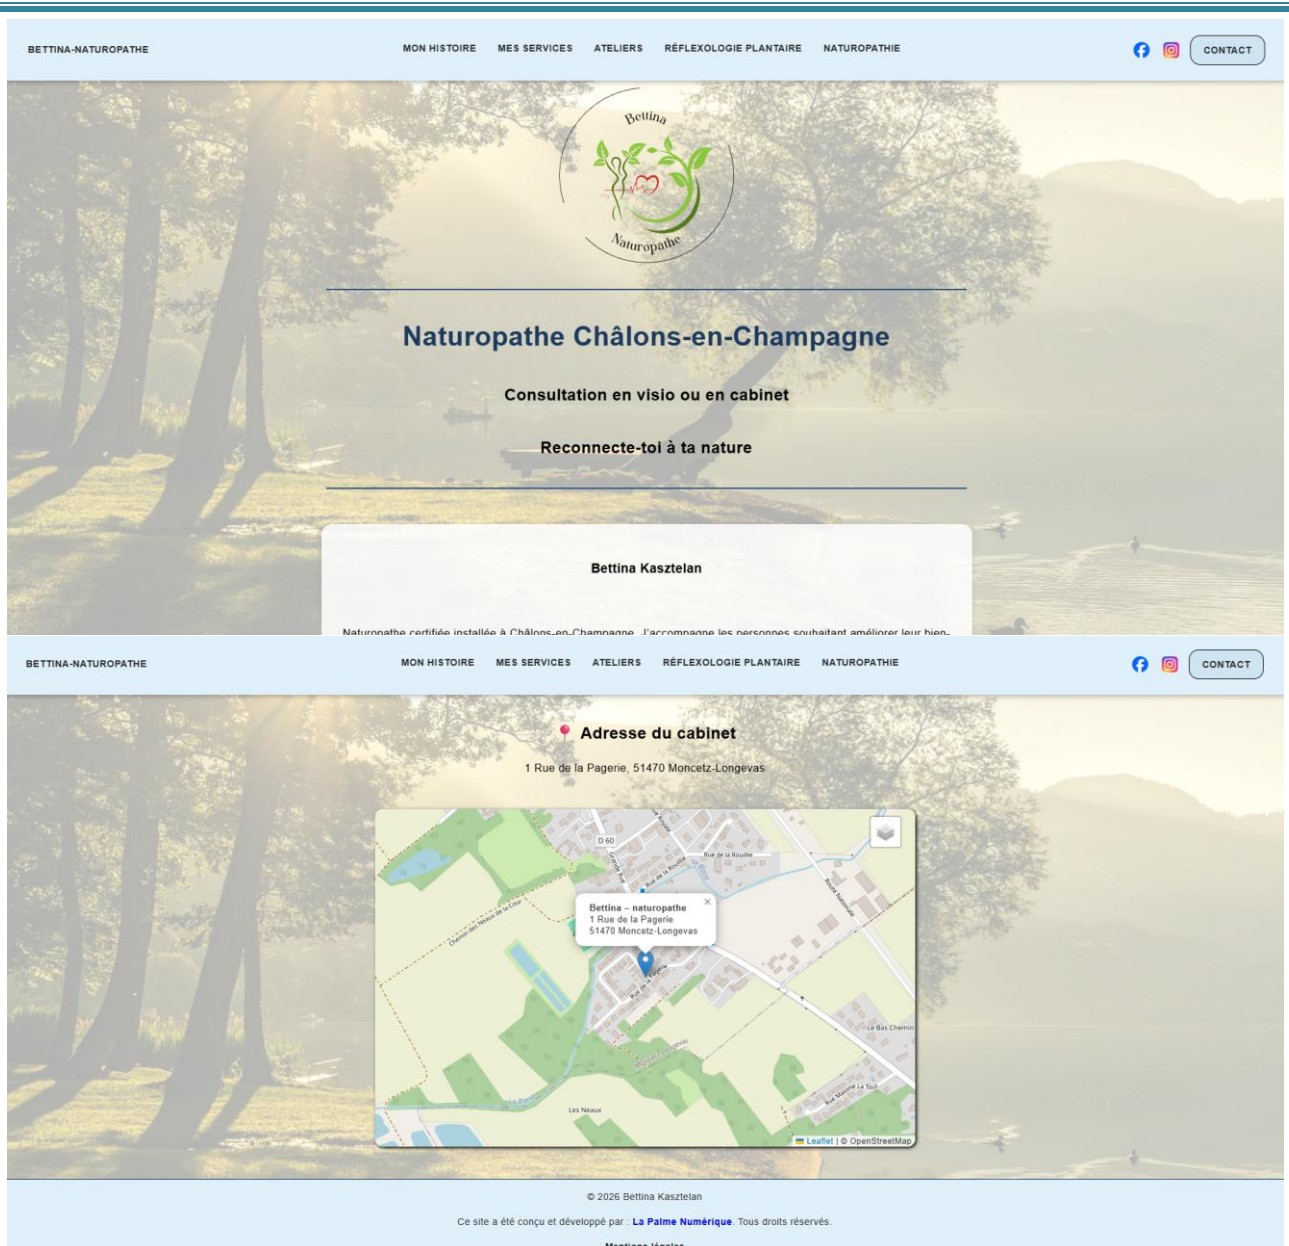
BETTINA-NATUROPATHE

MON HISTOIRE MES SERVICES ATELIERS RÉFLEXOLOGIE PLANTAIRE NATUROPATHIE

CONTACT

Bettina
Naturopathe

Naturopathe Châlons-en-Champagne

Consultation en visio ou en cabinet

Reconnecte-toi à ta nature

Bettina Kasztelan

Naturopathe certifiée installée à Châlons-en-Champagne. J'accompagne les personnes souhaitant améliorer leur bien-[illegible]

BETTINA-NATUROPATHE

MON HISTOIRE MES SERVICES ATELIERS RÉFLEXOLOGIE PLANTAIRE NATUROPATHIE

CONTACT

Adresse du cabinet

1 Rue de la Pagerie, 51470 Moncetz-Longevas

D 60
Rue de la Rouille
Route Nationale
Chemin des Noues de la Côte
Rue de la Pagerie
Le Bas Chemin
Rue Maxime La Tour
Les Neaux
La Blaise

Bettina – naturopathe
1 Rue de la Pagerie
51470 Moncetz-Longevas

Leaflet | © OpenStreetMap

© 2026 Bettina Kasztelan

Ce site a été conçu et développé par : La Palme Numérique. Tous droits réservés.

Mentions légales